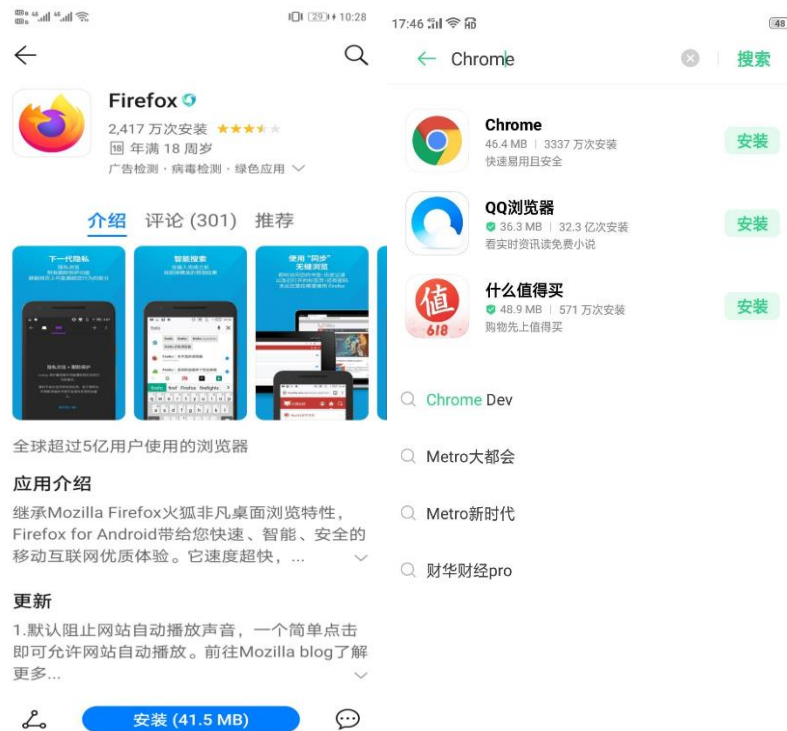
29 10:28

Firefox
2,417 万次安装
18 年满 18 周岁
广告检测 · 病毒检测 · 绿色应用

介绍 评论 (301) 推荐

下一代隐私
智能搜索
使用"同步"无缝浏览

全球超过5亿用户使用的浏览器

应用介绍
继承Mozilla Firefox火狐非凡桌面浏览特性，Firefox for Android带给您快速、智能、安全的移动互联网优质体验。它速度超快，...

更新
1.默认阻止网站自动播放声音，一个简单点击即可允许网站自动播放。前往Mozilla blog了解更多...

安装 (41.5 MB)

17:46 48

Chrome
搜索

Chrome
46.4 MB | 3337 万次安装
快速易用且安全
安装

QQ浏览器
36.3 MB | 32.3 亿次安装
看实时资讯读免费小说
安装

什么值得买
值 618
48.9 MB | 571 万次安装
购物先上值得买
安装

Chrome Dev

Metro大都会

Metro新时代

财华财经pro